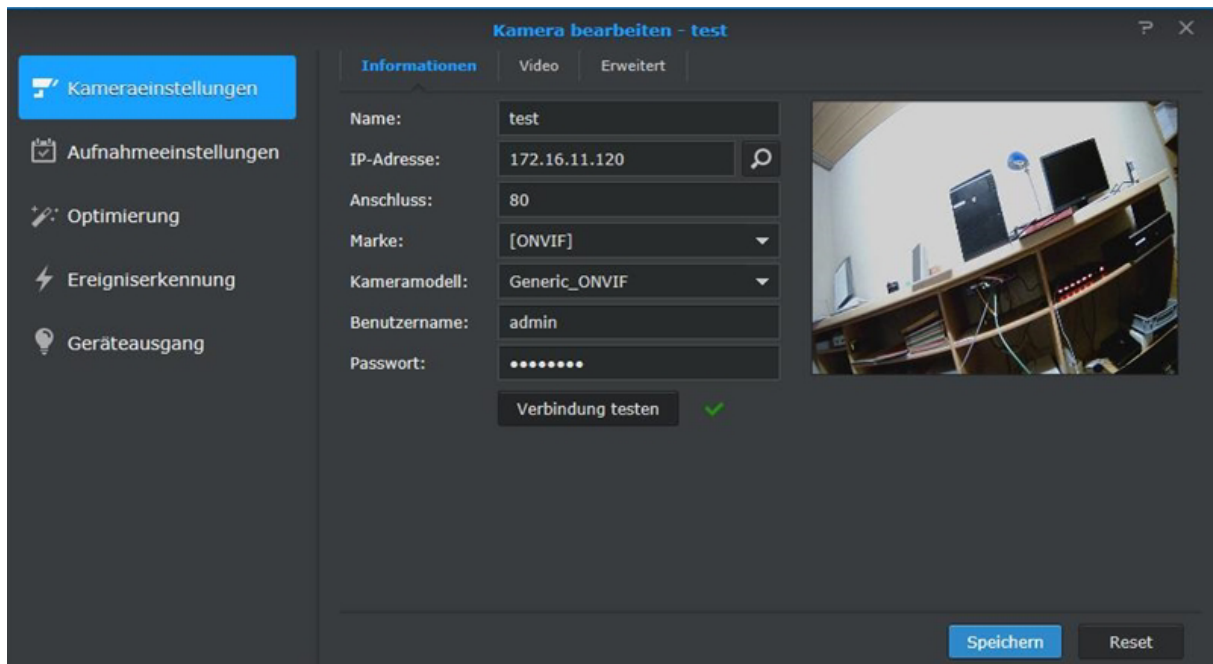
Kamera bearbeiten - test

? ×

Kameraeinstellungen

Aufnahmeeinstellungen

Optimierung

Ereigniserkennung

Geräteausgang

Informationen | Video | Erweitert

Name: test

IP-Adresse: 172.16.11.120

Anschluss: 80

Marke: [ONVIF]

Kameramodell: Generic_ONVIF

Benutzername: admin

Passwort: ••••••••

Verbindung testen ✓

Speichern

Reset